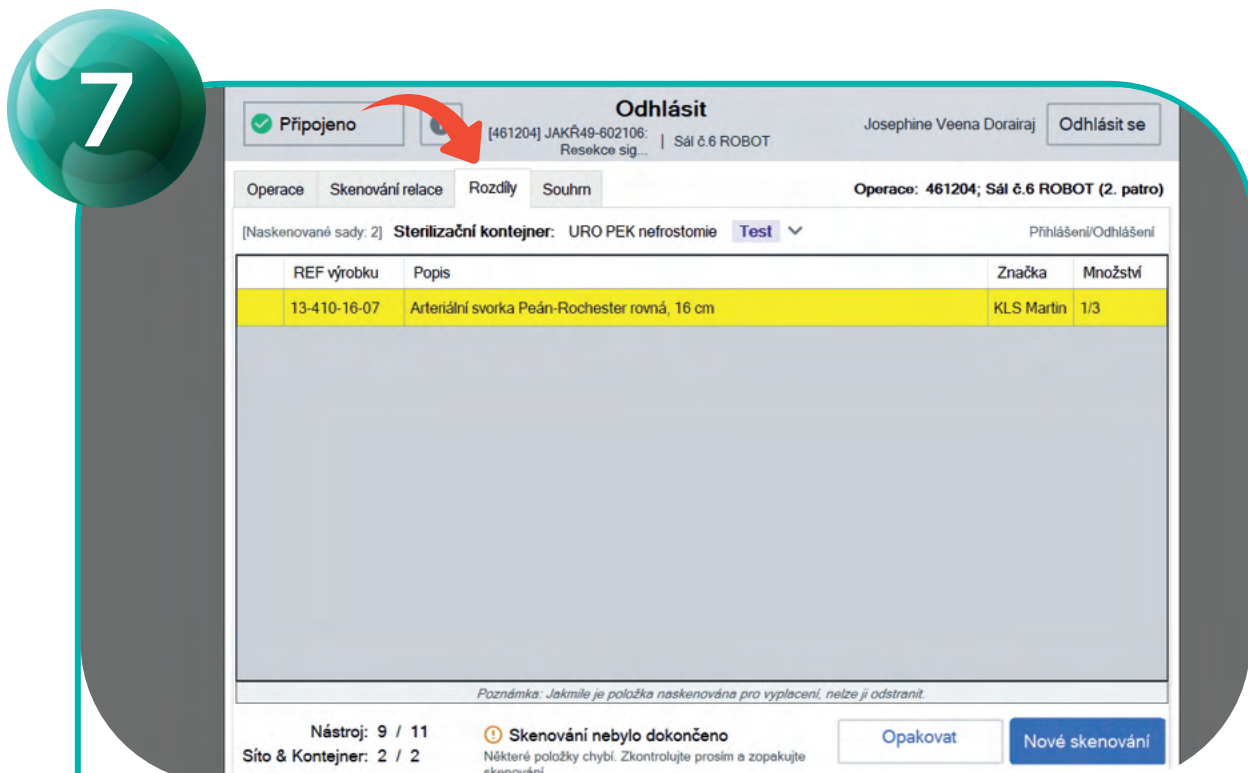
7

Připojeno

Odhlásit
[461204] JAKŘ49-602106: Resekce sig... | Sál č.6 ROBOT

Josephine Veena Dorairaj

Odhlásit se

Operace | Skenování relace | Rozdíly | Souhrn

Operace: 461204; Sál č.6 ROBOT (2. patro)

[Naskenované sady: 2] Sterilizační kontejner: URO PEK nefrostomie Test

Přihlášení/Odhlášení

| | REF výrobku | Popis | Značka | Množství |
|---|---|---|---|---|
| | 13-410-16-07 | Arteriální svorka Peán-Rochester rovná, 16 cm | KLS Martin | 1/3 |

Poznámka: Jakmile je položka naskenována pro vyplacení, nelze ji odstranit.

Nástroj: 9 / 11
Síto & Kontejner: 2 / 2

Skenování nebylo dokončeno
Některé položky chybí. Zkontrolujte prosím a zopakujte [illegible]

Opakovat

Nové skenování